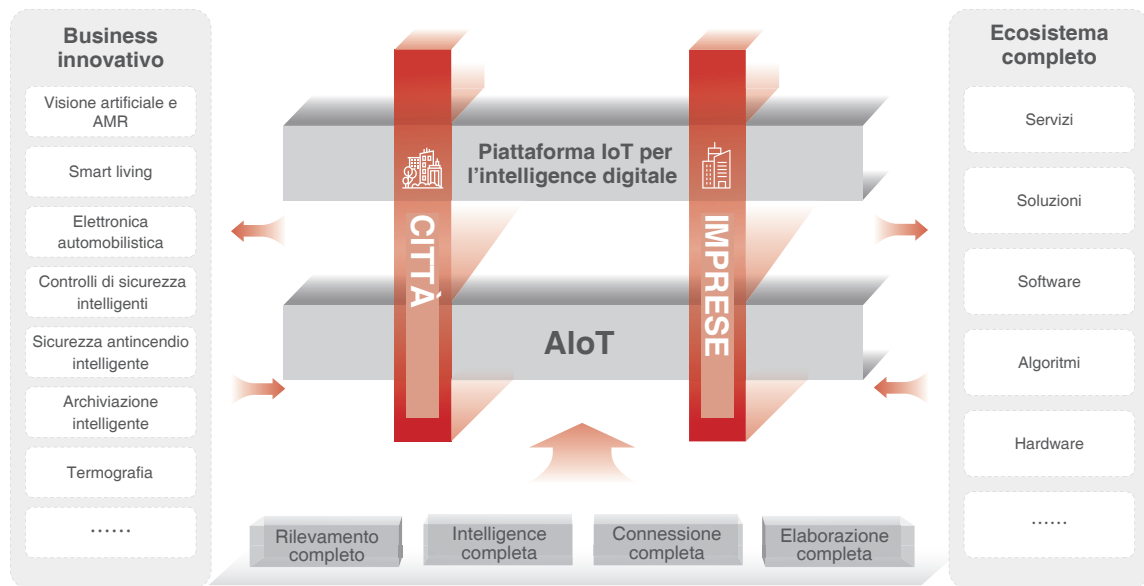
Business innovativo

Visione artificiale e AMR

Smart living

Elettronica automobilistica

Controlli di sicurezza intelligenti

Sicurezza antincendio intelligente

Archiviazione intelligente

Termografia

……

Piattaforma IoT per l'intelligence digitale

CITTÀ

IMPRESE

AIoT

Rilevamento completo

Intelligence completa

Connessione completa

Elaborazione completa

Ecosistema completo

Servizi

Soluzioni

Software

Algoritmi

Hardware

……